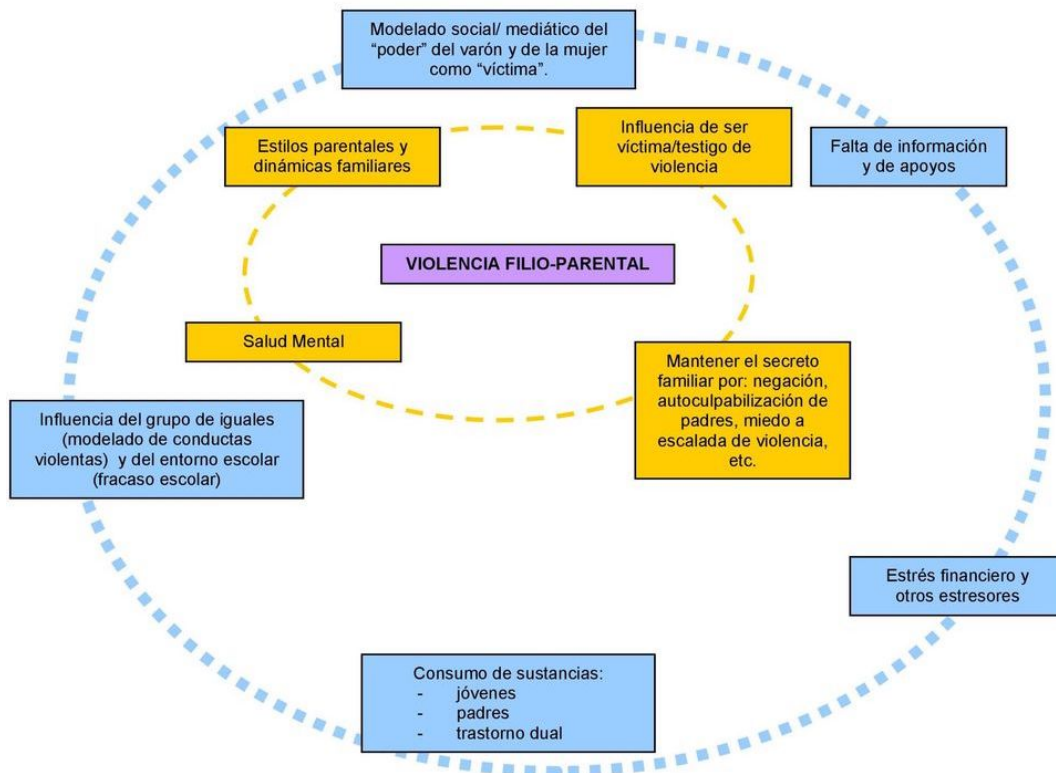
Modelado social/ mediático del "poder" del varón y de la mujer como "víctima".

Estilos parentales y dinámicas familiares

Influencia de ser víctima/testigo de violencia

Falta de información y de apoyos

VIOLENCIA FILIO-PARENTAL

Salud Mental

Mantener el secreto familiar por: negación, autoculpabilización de padres, miedo a escalada de violencia, etc.

Influencia del grupo de iguales (modelado de conductas violentas) y del entorno escolar (fracaso escolar)

Estrés financiero y otros estresores

Consumo de sustancias:
- jóvenes
- padres
- trastorno dual